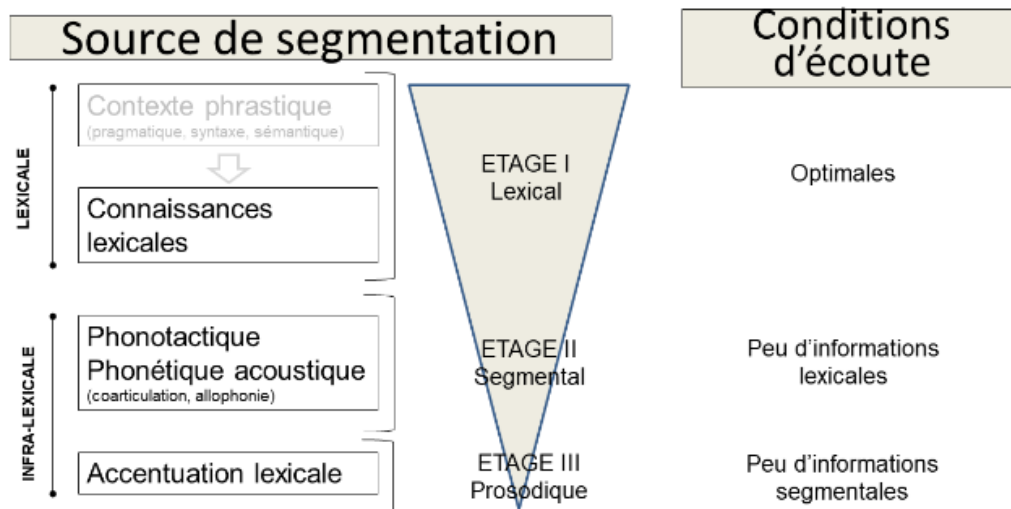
Source de segmentation

Conditions d'écoute

LEXICALE

Contexte phrastique
(pragmatique, syntaxe, sémantique)

Connaissances lexicales

ETAGE I
Lexical

Optimales

INFRA-LEXICALE

Phonotactique
Phonétique acoustique
(coarticulation, allophonie)

ETAGE II
Segmental

Peu d'informations lexicales

Accentuation lexicale

ETAGE III
Prosodique

Peu d'informations segmentales